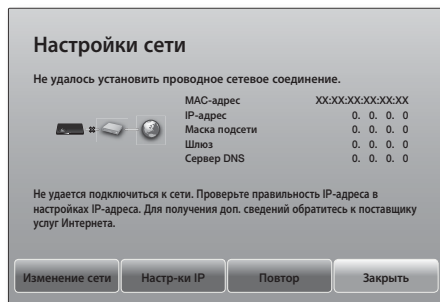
Настройки сети

Не удалось установить проводное сетевое соединение.

| | |
|---|---|
| MAC-адрес | XX:XX:XX:XX:XX:XX |
| IP-адрес | 0. 0. 0. 0 |
| Маска подсети | 0. 0. 0. 0 |
| Шлюз | 0. 0. 0. 0 |
| Сервер DNS | 0. 0. 0. 0 |

Не удается подключиться к сети. Проверьте правильность IP-адреса в настройках IP-адреса. Для получения доп. сведений обратитесь к поставщику услуг Интернета.

Изменение сети | Настр-ки IP | Повтор | Закрыть